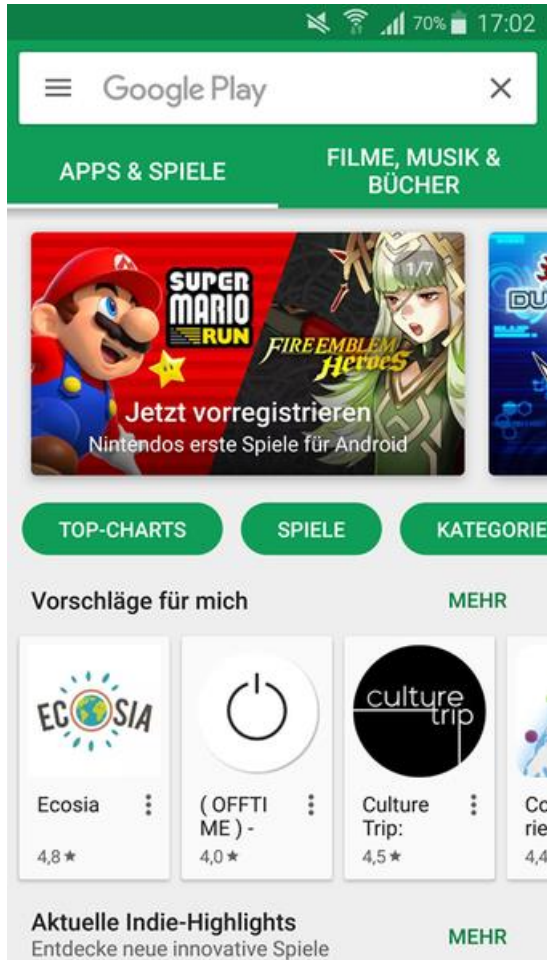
70% 17:02

Google Play

APPS & SPIELE

FILME, MUSIK & BÜCHER

SUPER MARIO RUN

FIRE EMBLEM Heroes

1/7

Jetzt vorregistrieren
Nintendos erste Spiele für Android

DU

TOP-CHARTS

SPIELE

KATEGORIE

Vorschläge für mich

MEHR

ECOSIA

culture trip

Ecosia
4,8 ★

( OFFTI ME ) -
4,0 ★

Culture Trip:
4,5 ★

Co rie
4,4

Aktuelle Indie-Highlights
Entdecke neue innovative Spiele

MEHR